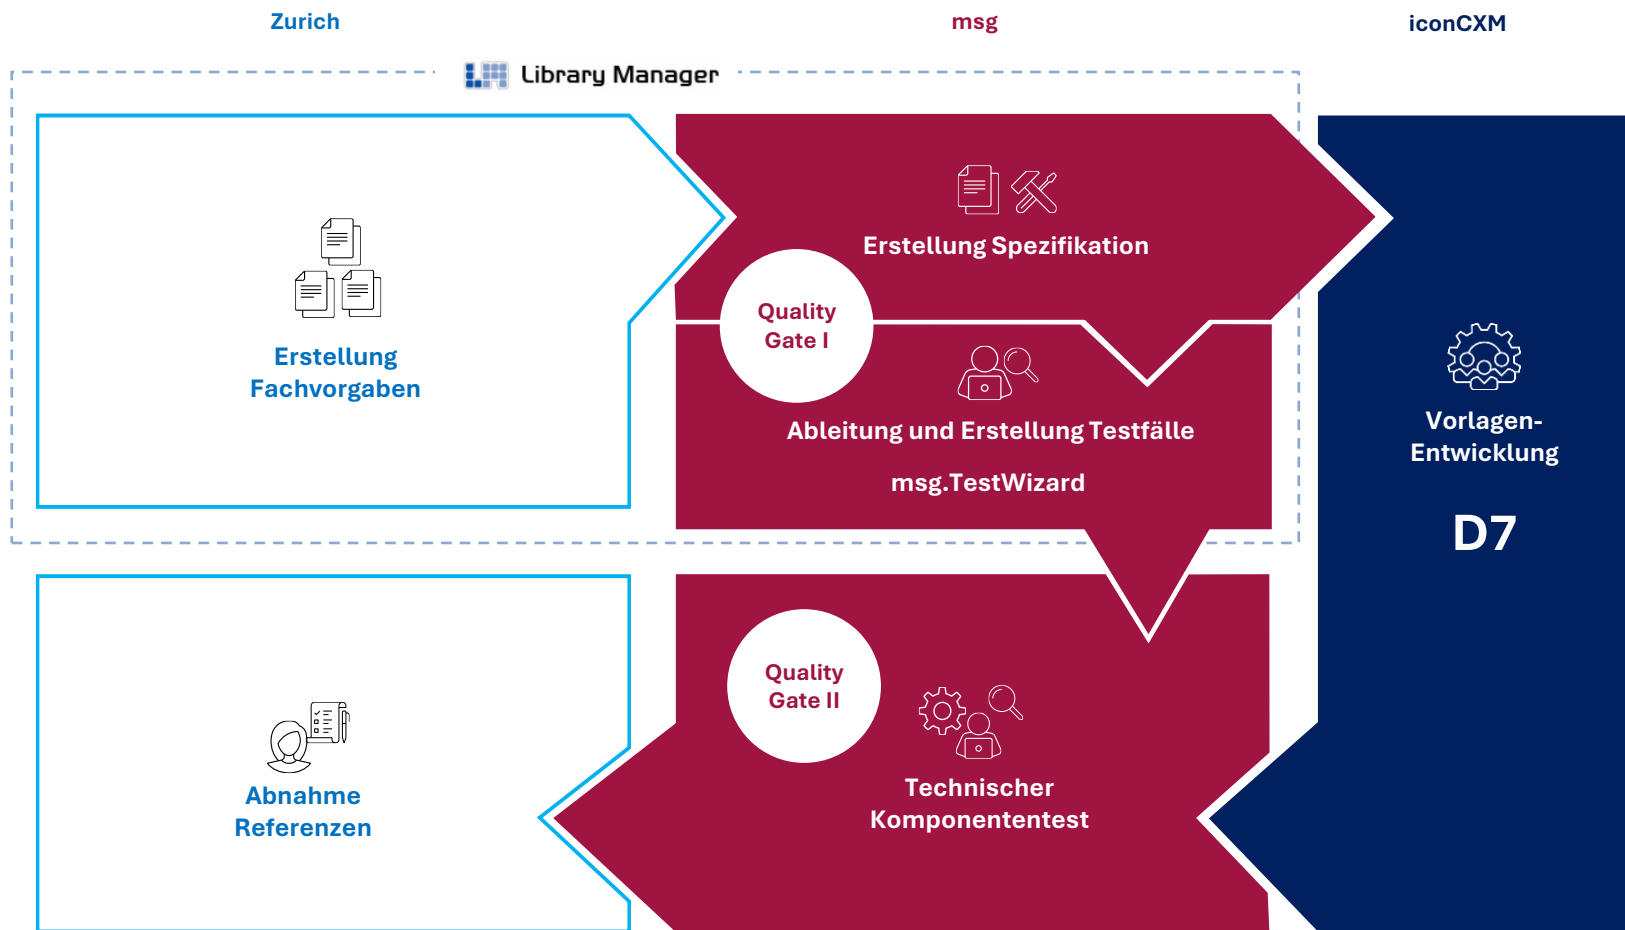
Zurich

msg

iconCXM

Library Manager

Erstellung Fachvorgaben

Erstellung Spezifikation

Quality Gate I

Ableitung und Erstellung Testfälle

msg.TestWizard

Vorlagen-Entwicklung

D7

Quality Gate II

Technischer Komponententest

Abnahme Referenzen